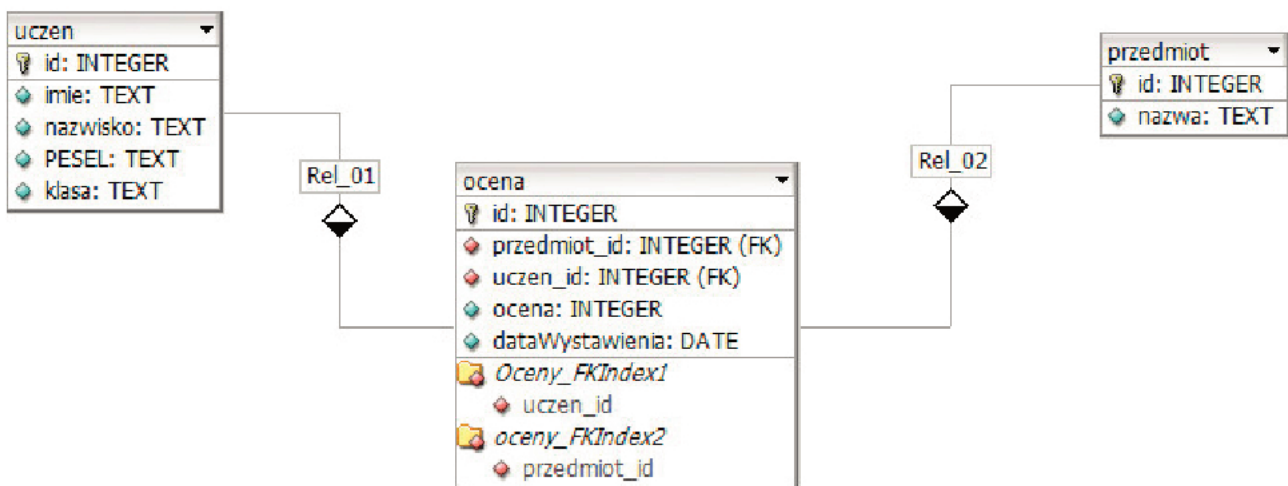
uczen
id: INTEGER
imie: TEXT
nazwisko: TEXT
PESEL: TEXT
klasa: TEXT

Rel_01

ocena
id: INTEGER
przedmiot_id: INTEGER (FK)
uczen_id: INTEGER (FK)
ocena: INTEGER
dataWystawienia: DATE
Oceny_FKIndex1
uczen_id
oceny_FKIndex2
przedmiot_id

Rel_02

przedmiot
id: INTEGER
nazwa: TEXT